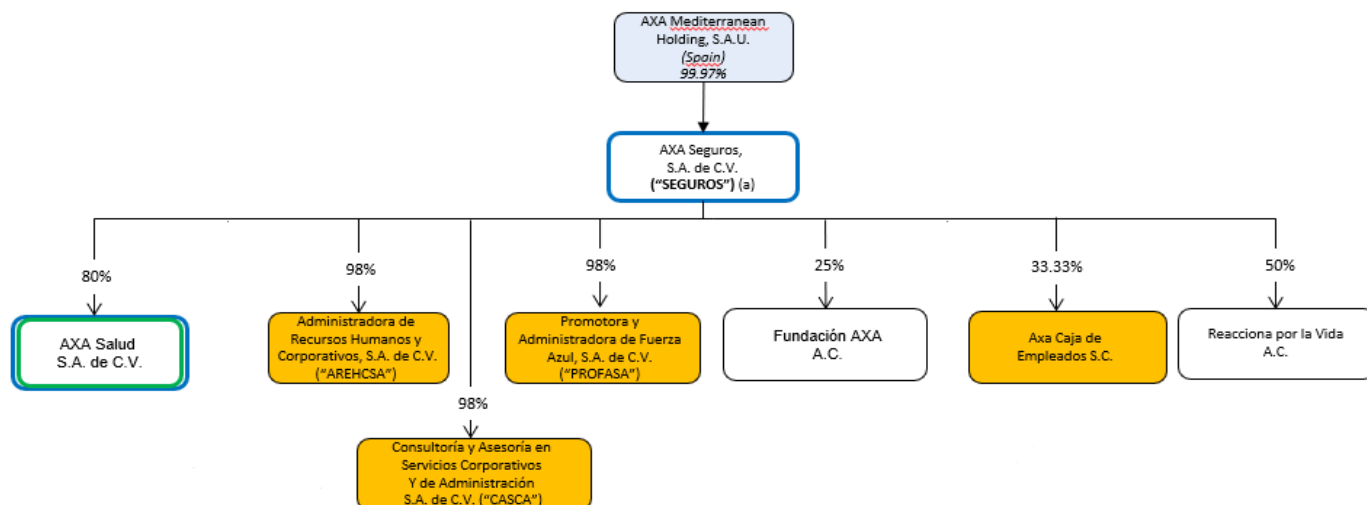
AXA Mediterranean Holding, S.A.U.
(Spain)
99.97%

AXA Seguros, S.A. de C.V.
(“SEGUROS”) (a)

80%

AXA Salud S.A. de C.V.

98%

Administradora de Recursos Humanos y Corporativos, S.A. de C.V. (“AREHCSA”)

98%

Consultoría y Asesoría en Servicios Corporativos Y de Administración S.A. de C.V. (“CASCA”)

98%

Promotora y Administradora de Fuerza Azul, S.A. de C.V. (“PROFASA”)

25%

Fundación AXA A.C.

33.33%

Axa Caja de Empleados S.C.

50%

Reacciona por la Vida A.C.